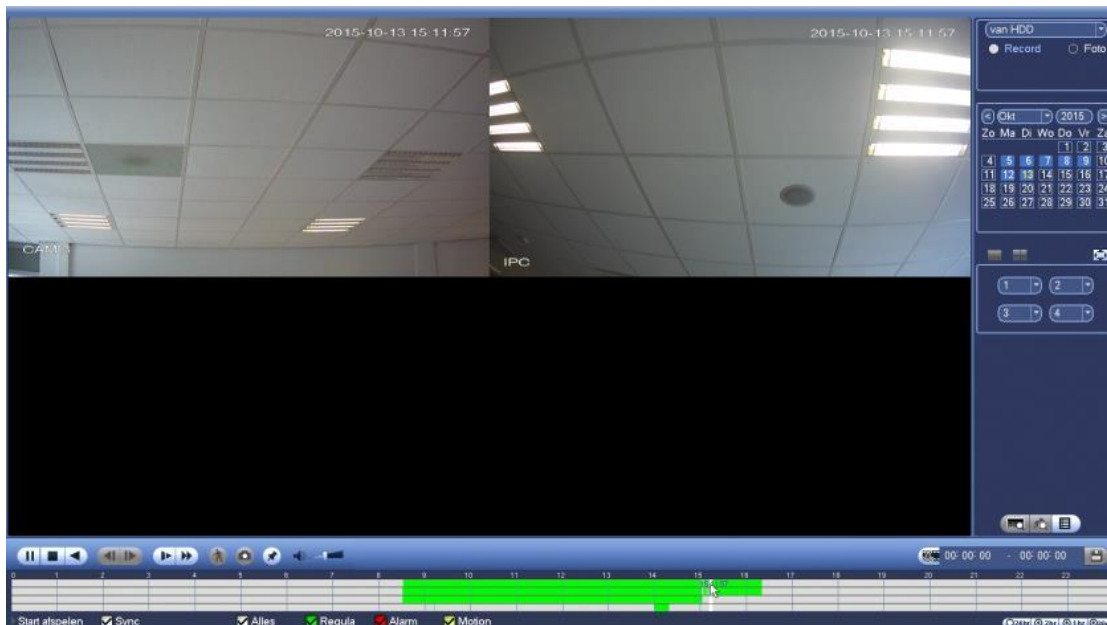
2015-10-13 15:11:57
2015-10-13 15:11:57
CAM 1
IPC

van HDD
Record
Foto

Okt
2015
Zo Ma Di Wo Do Vr Za
1 2 3
4 5 6 7 8 9 10
11 12 13 14 15 16 17
18 19 20 21 22 23 24
25 26 27 28 29 30 31

1
2
3
4

00:00:00 - 00:00:00

0 1 2 3 4 5 6 7 8 9 10 11 12 13 14 15 16 17 18 19 20 21 22 23

Start afspelen
Sync
Alles
Regula
Alarm
Motion